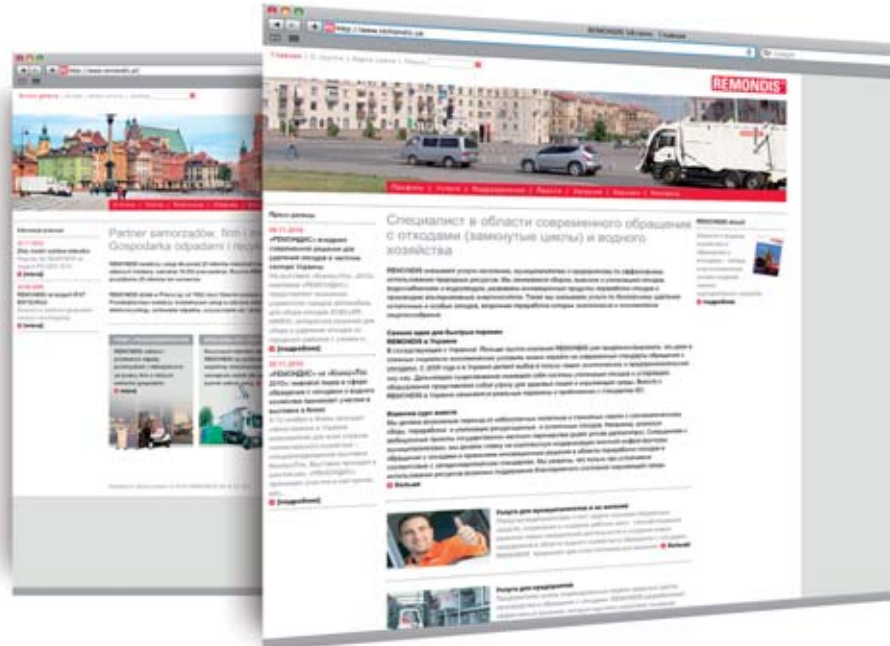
http://www.remondis.pl

Partner samorządów, firm i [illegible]
Gospodarka odpadami i recy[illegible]

REMONDIS Ukraine - Главная

http://www.remondis.ua

REMONDIS

Профиль | Услуги | Недвижимость | Пресса | Награды | Карьера | Контакты

Пресс-релизы

Специалист в области современного обращения с отходами (замкнутые циклы) и водного хозяйства

Самое чудо для быстрых перемен
REMONDIS в Украине

[подробнее]

Ведение курс вместе

Больше

Услуги для муниципалитетов и их жителей

Больше

Услуги для предприятия

REMONDIS aktuell